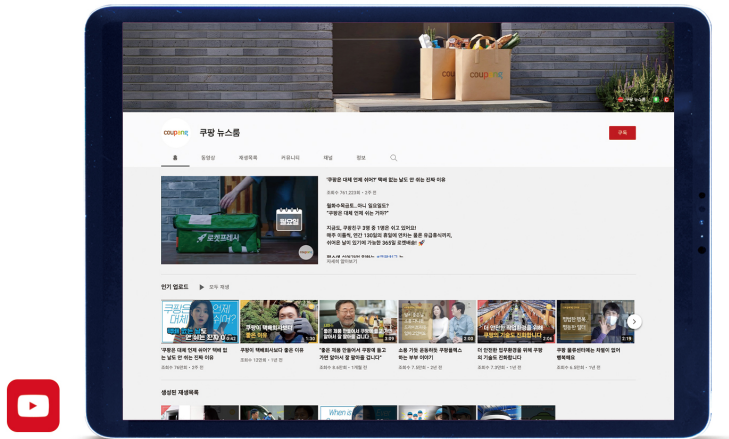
coupang

쿠팡 뉴스룸

구독

홈 동영상 재생목록 커뮤니티 채널 정보

'쿠팡은 대체 언제 쉬어?' 택배 없는 날도 안 쉬는 진짜 이유

조회수 741,233회 · 3주 전

월화수목금토…아니 일요일도?
"쿠팡은 대체 언제 쉬는 거야?"

지금도, 쿠팡친구 3명 중 1명은 쉬고 있어요!
매주 이틀씩, 연간 130일의 휴일에 연차는 물론 유급휴식까지,
쉬어도 날이 있기에 가능한 365일 로켓배송!

일요일

로켓프레시

자세히 알아보기

인기 업로드 모두 재생

'쿠팡은 대체 언제 쉬어?' 택배 없는 날도 안 쉬는 진짜 이유
조회수 74만회 · 3주 전

쿠팡이 택배회사보다 좋은 이유
조회수 12만회 · 1년 전

'좋은 제품 만들어서 쿠팡에 올리기만 했어도 잘 팔아줄 겁니다'
조회수 6.8만회 · 1개월 전

소풍 가장 유명하던 쿠팡플렉스 하는 부부 이야기
조회수 7.8만회 · 2년 전

더 안전한 작업환경을 위해 쿠팡이 기술도 진화합니다
조회수 7.3만회 · 1년 전

쿠팡 물류센터에는 채팅이 있어 행복해요
조회수 6.9만회 · 1년 전

생성된 재생목록